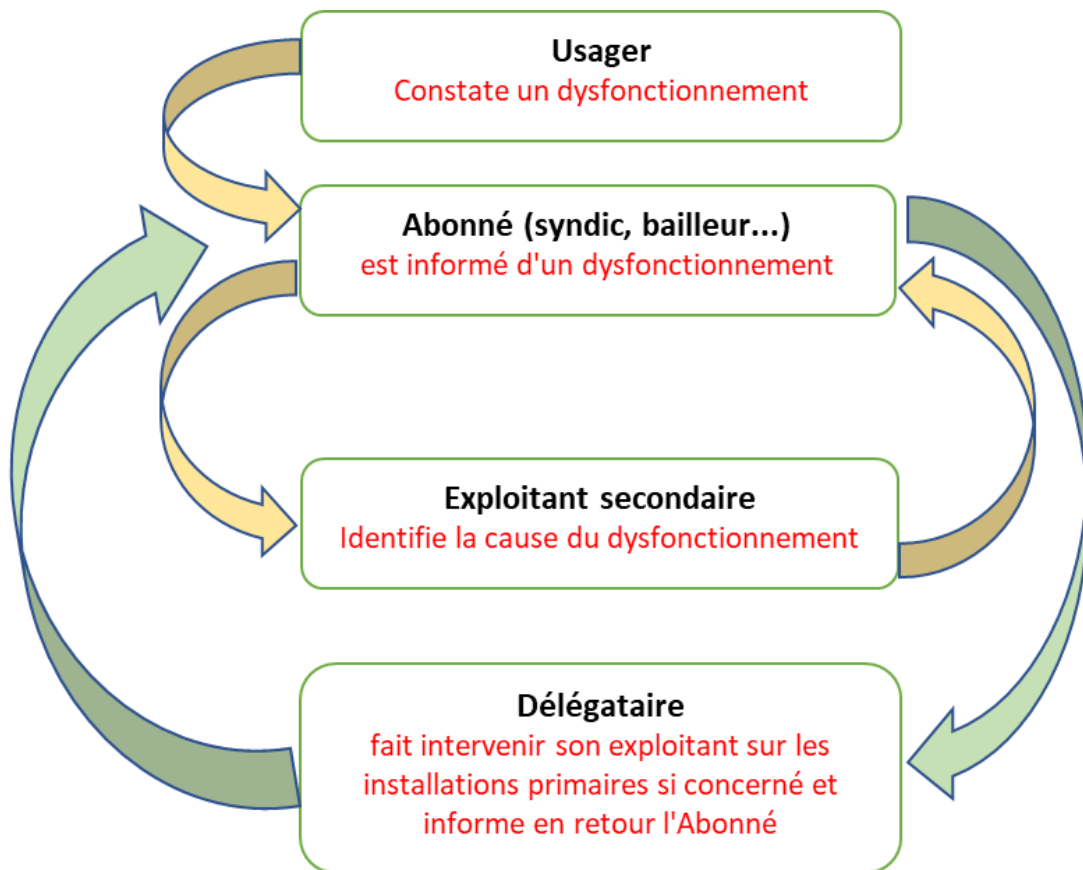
Usager
Constate un dysfonctionnement

Abonné (syndic, bailleur...)
est informé d'un dysfonctionnement

Exploitant secondaire
Identifie la cause du dysfonctionnement

Délégataire
fait intervenir son exploitant sur les installations primaires si concerné et informe en retour l'Abonné